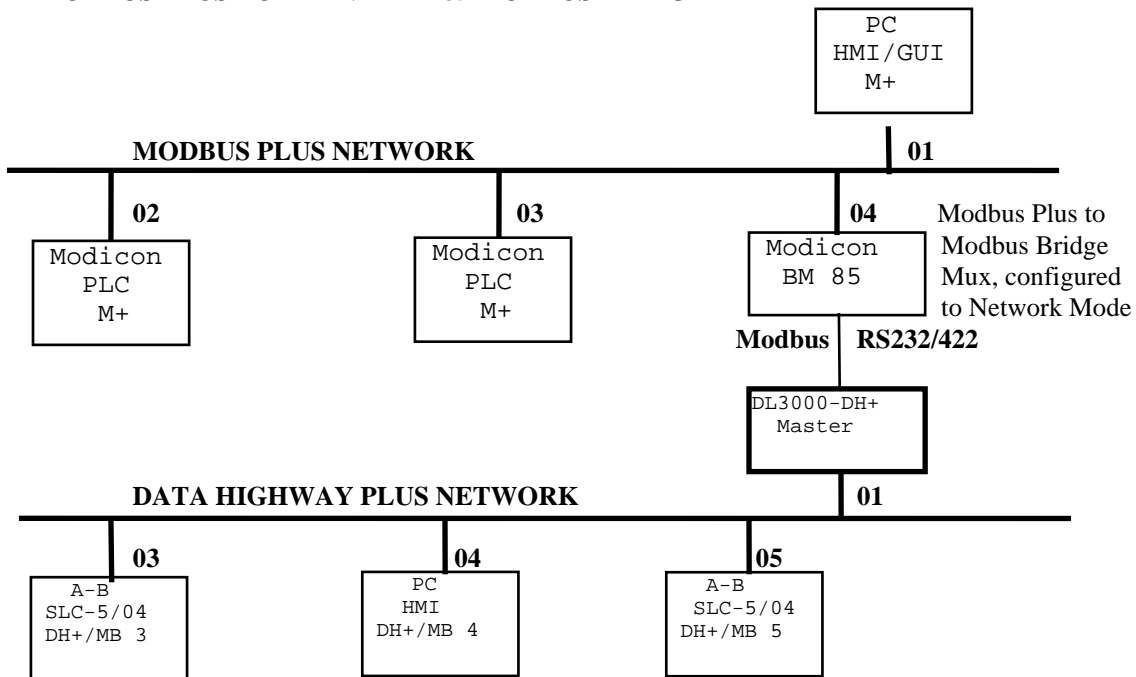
PC
HMI/GUI
M+

MODBUS PLUS NETWORK

01

02

Modicon
PLC
M+

03

Modicon
PLC
M+

04

Modicon
BM 85

Modbus Plus to Modbus Bridge Mux, configured to Network Mode

Modbus

RS232/422

DL3000-DH+
Master

DATA HIGHWAY PLUS NETWORK

01

03

A-B
SLC-5/04
DH+/MB 3

04

PC
HMI
DH+/MB 4

05

A-B
SLC-5/04
DH+/MB 5